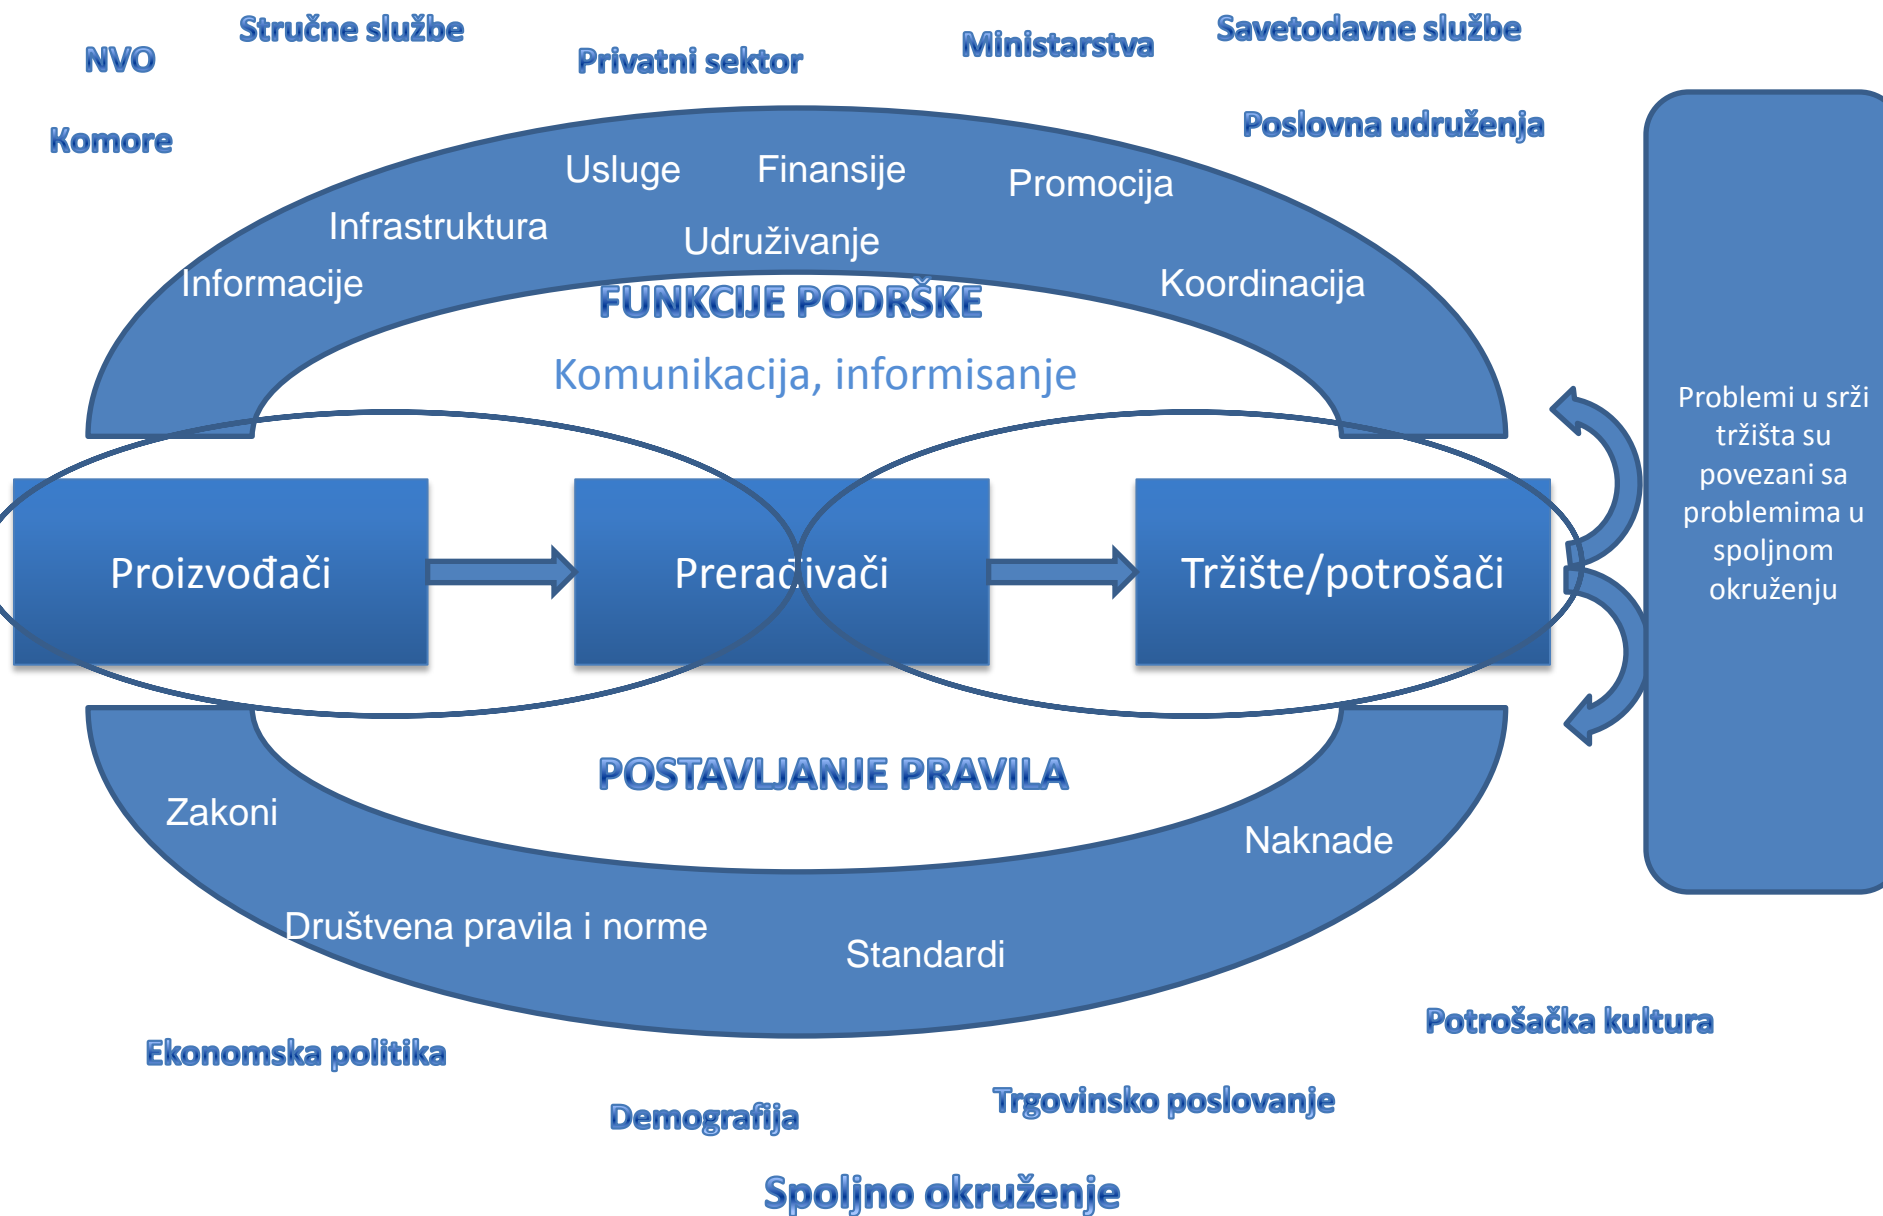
Stručne službe

NVO

Privatni sektor

Ministarstva

Savetodavne službe

Komore

Poslovna udruženja

Usluge

Finansije

Promocija

Infrastruktura

Udruživanje

Informacije

Koordinacija

FUNKCIJE PODRŠKE

Komunikacija, informisanje

Proizvođači

Prerađivači

Tržište/potrošači

Problemi u srži tržišta su povezani sa problemima u spoljnom okruženju

POSTAVLJANJE PRAVILA

Zakoni

Naknade

Društvena pravila i norme

Standardi

Potrošačka kultura

Ekonomska politika

Trgovinsko poslovanje

Demografija

Spoljno okruženje